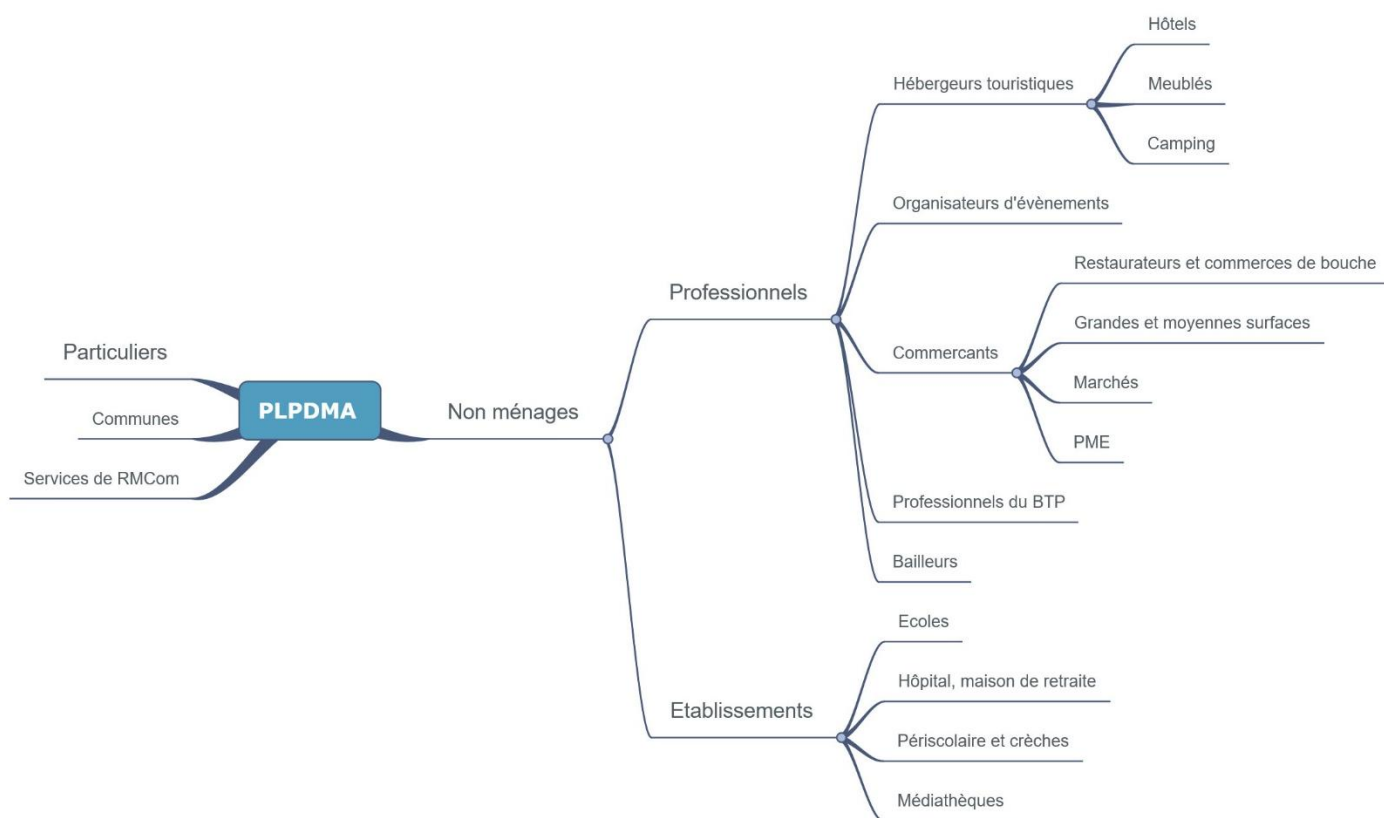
PLPDMA

Particuliers

Communes

Services de RMCom

Non ménages

Professionnels

Hébergeurs touristiques

Hôtels

Meublés

Camping

Organisateurs d'évènements

Commercants

Restaurateurs et commerces de bouche

Grandes et moyennes surfaces

Marchés

PME

Professionnels du BTP

Bailleurs

Etablissements

Ecoles

Hôpital, maison de retraite

Périscolaire et crèches

Médiathèques